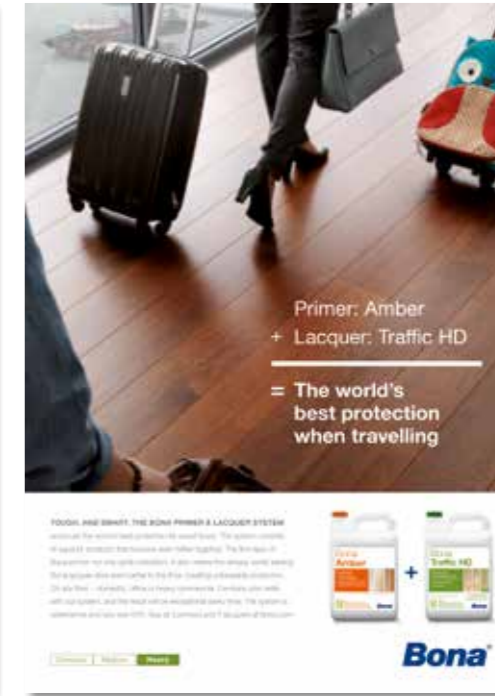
Primer: Amber

+ Lacquer: Traffic HD

= The world's best protection when travelling

TOUGH AND SMART: THE BONA PRIMER & LACQUER SYSTEM

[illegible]

Bona Amber

+

Bona Traffic HD

Domestic | Medium | Heavy

Bona®